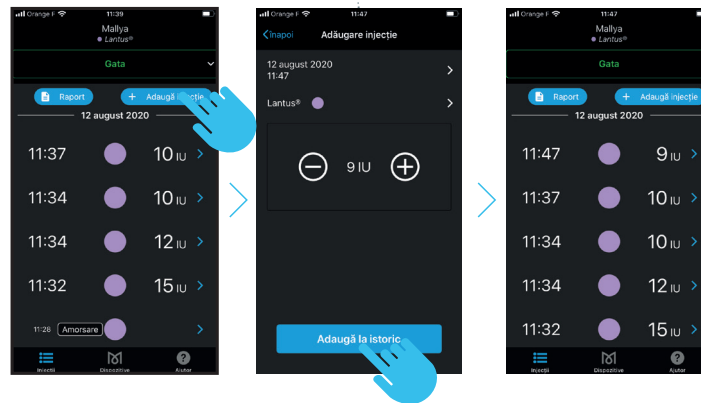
Orange F 11:39
Mallya
Lantus®
Gata
Raport
+ Adaugă injecție
12 august 2020
11:37 10 IU
11:34 10 IU
11:34 12 IU
11:32 15 IU
11:26 Amorsare
Injecții
Dispozitive
Ajutor

Orange F 11:47
Înapoi
Adăugare injecție
12 august 2020
11:47
Lantus®
9 IU
Adaugă la istoric

Orange F 11:47
Mallya
Lantus®
Gata
Raport
+ Adaugă injecție
12 august 2020
11:47 9 IU
11:37 10 IU
11:34 10 IU
11:34 12 IU
11:32 15 IU
Injecții
Dispozitive
Ajutor